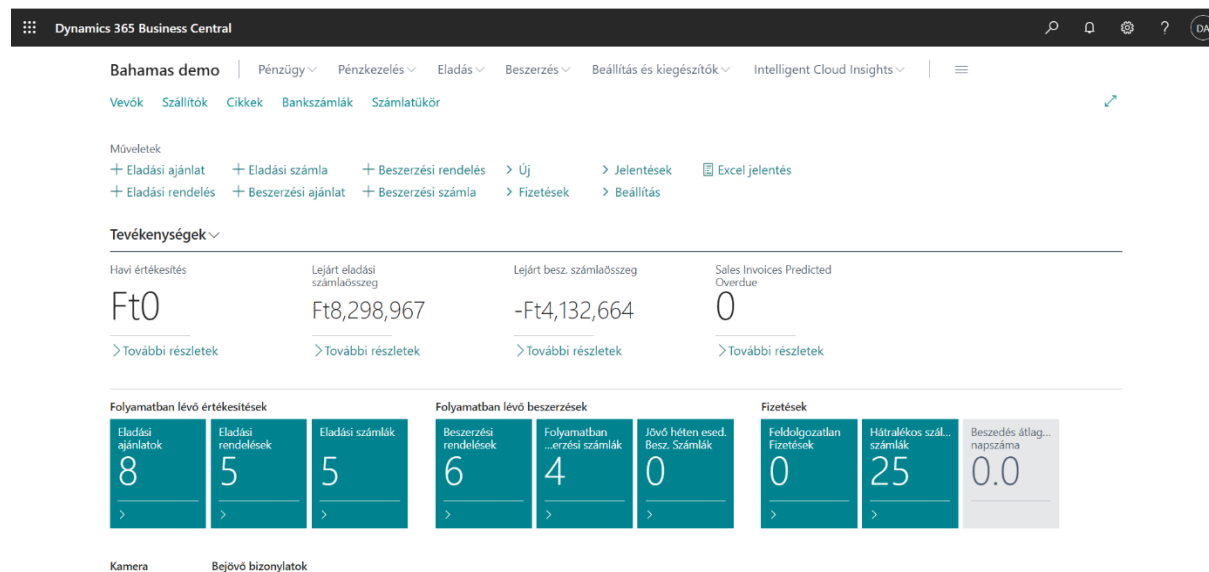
Dynamics 365 Business Central

DA

Bahamas demo | Pénzügy ⌄ Pénzkezelés ⌄ Eladás ⌄ Beszerzés ⌄ Beállítás és kiegészítők ⌄ Intelligent Cloud Insights ⌄ | ≡

Vevők Szállítók Cikkek Bankszámlák Számlatükör

Műveletek
+ Eladási ajánlat + Eladási számla + Beszerzési rendelés > Új > Jelentések Excel jelentés
+ Eladási rendelés + Beszerzési ajánlat + Beszerzési számla > Fizetések > Beállítás

Tevékenységek ⌄

Havi értékesítés
Ft0
> További részletek

Lejárt eladási számlaösszeg
Ft8,298,967
> További részletek

Lejárt besz. számlaösszeg
-Ft4,132,664
> További részletek

Sales Invoices Predicted Overdue
0
> További részletek

Folyamatban lévő értékesítések
Eladási ajánlatok 8 >
Eladási rendelések 5 >
Eladási számlák 5 >

Folyamatban lévő beszerzések
Beszerzési rendelések 6 >
Folyamatban ...erzési számlák 4 >
Jövő héten esed. Besz. Számlák 0 >

Fizetések
Feldolgozatlan Fizetések 0 >
Hátralékos szál... számlák 25 >
Beszedés átlag... napszáma 0.0

Kamera
Bejövő bizonylatok